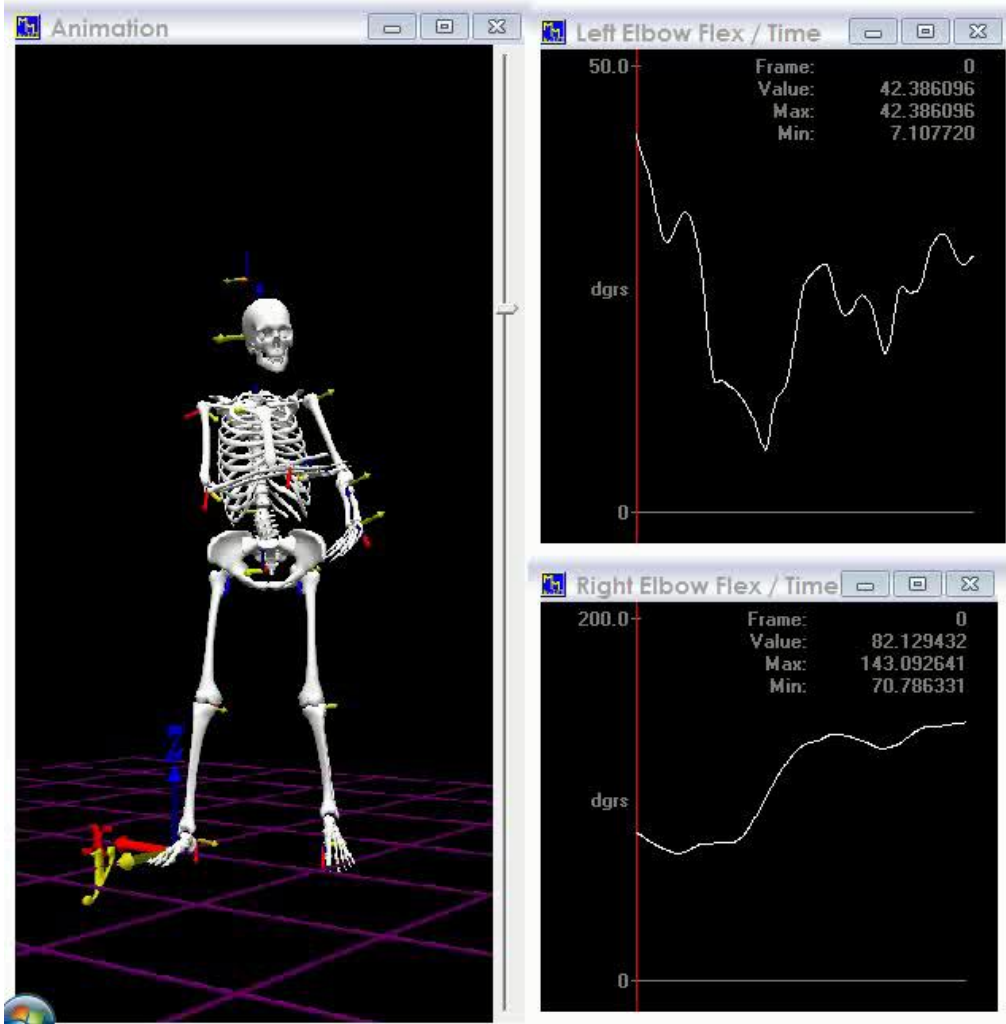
Animation

Left Elbow Flex / Time

50.0
Frame: 0
Value: 42.386096
Max: 42.386096
Min: 7.107720

dgrs

0

Right Elbow Flex / Time

200.0
Frame: 0
Value: 82.129432
Max: 143.092641
Min: 70.786331

dgrs

0

Z
X
Y